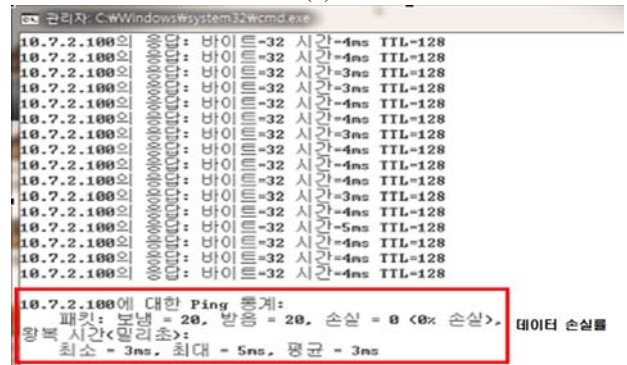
관리자: C:\Windows\system32\cmd.exe

10.7.2.100의 응답: 바이트=32 시간=4ms TTL=128
10.7.2.100의 응답: 바이트=32 시간=4ms TTL=128
10.7.2.100의 응답: 바이트=32 시간=3ms TTL=128
10.7.2.100의 응답: 바이트=32 시간=3ms TTL=128
10.7.2.100의 응답: 바이트=32 시간=4ms TTL=128
10.7.2.100의 응답: 바이트=32 시간=4ms TTL=128
10.7.2.100의 응답: 바이트=32 시간=3ms TTL=128
10.7.2.100의 응답: 바이트=32 시간=4ms TTL=128
10.7.2.100의 응답: 바이트=32 시간=4ms TTL=128
10.7.2.100의 응답: 바이트=32 시간=4ms TTL=128
10.7.2.100의 응답: 바이트=32 시간=3ms TTL=128
10.7.2.100의 응답: 바이트=32 시간=4ms TTL=128
10.7.2.100의 응답: 바이트=32 시간=5ms TTL=128
10.7.2.100의 응답: 바이트=32 시간=4ms TTL=128
10.7.2.100의 응답: 바이트=32 시간=4ms TTL=128
10.7.2.100의 응답: 바이트=32 시간=4ms TTL=128

10.7.2.100에 대한 Ping 통계:
패킷: 보냄 = 20, 받음 = 20, 손실 = 0 (0% 손실),
왕복 시간(밀리초):
최소 = 3ms, 최대 = 5ms, 평균 = 3ms

데이터 손실률